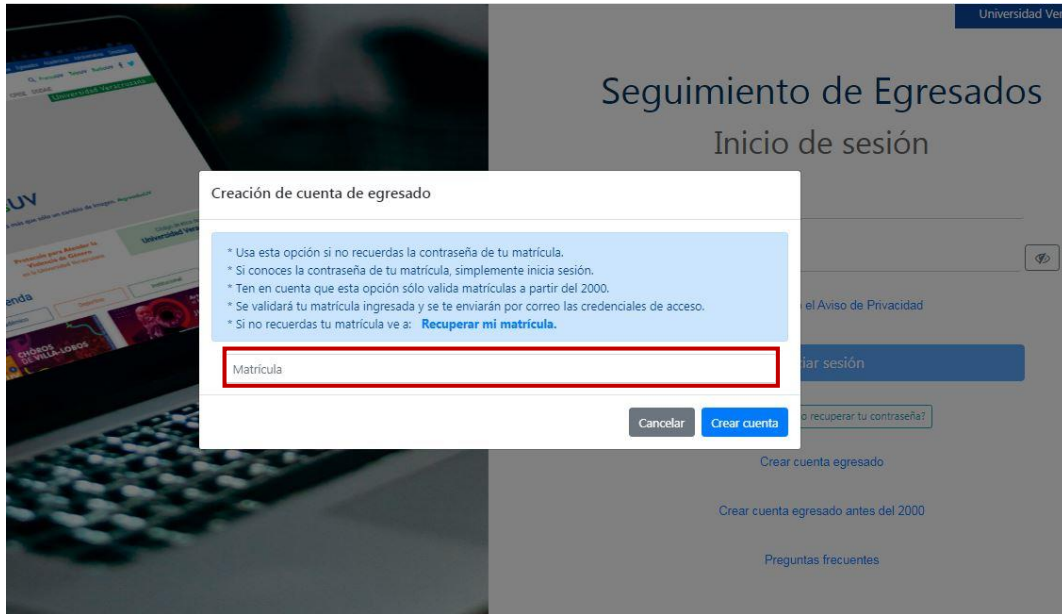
Universidad Ve

Seguimiento de Egresados

Inicio de sesión

Creación de cuenta de egresado

* Usa esta opción si no recuerdas la contraseña de tu matrícula.
* Si conoces la contraseña de tu matrícula, simplemente inicia sesión.
* Ten en cuenta que esta opción sólo valida matrículas a partir del 2000.
* Se validará tu matrícula ingresada y se te enviarán por correo las credenciales de acceso.
* Si no recuerdas tu matrícula ve a: **Recuperar mi matrícula.**

Matrícula

Cancelar

Crear cuenta

el Aviso de Privacidad

iar sesión

o recuperar tu contraseña?

Crear cuenta egresado

Crear cuenta egresado antes del 2000

Preguntas frecuentes

UV

enda

CHOROS DE VILLA-LOBOS

Universidad Veracruzana